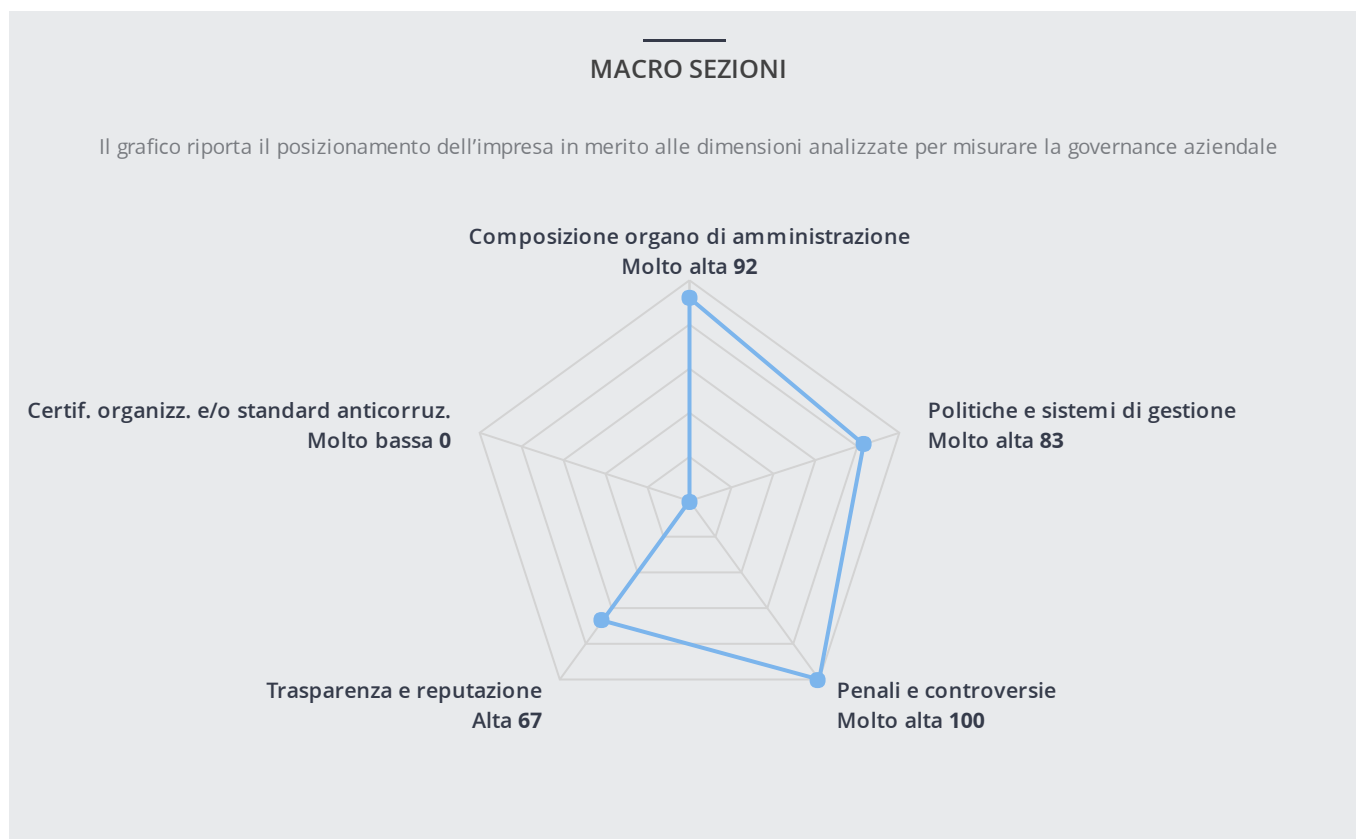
MACRO SEZIONI

Il grafico riporta il posizionamento dell’impresa in merito alle dimensioni analizzate per misurare la governance aziendale

Composizione organo di amministrazione
Molto alta **92**

Certif. organizz. e/o standard anticorruz.
Molto bassa **0**

Politiche e sistemi di gestione
Molto alta **83**

Trasparenza e reputazione
Alta **67**

Penali e controversie
Molto alta **100**